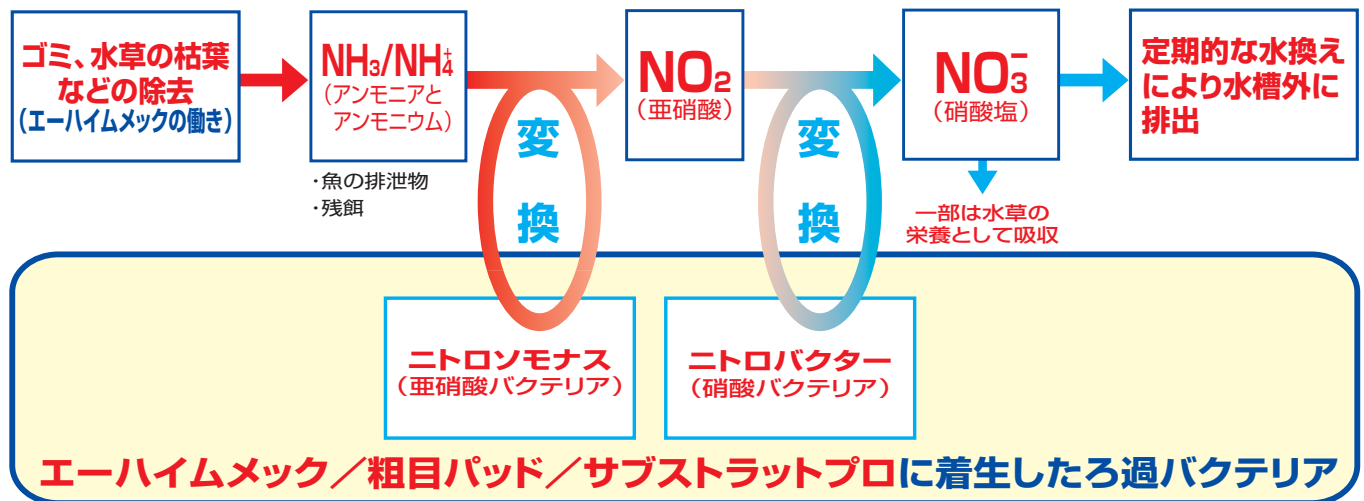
ゴミ、水草の枯葉などの除去
（エーハイムメックの働き）

$NH_3/NH_4^+$
（アンモニアとアンモニウム）

・魚の排泄物
・残餌

変換

$NO_2$
（亜硝酸）

変換

$NO_3^-$
（硝酸塩）

一部は水草の栄養として吸収

定期的な水換えにより水槽外に排出

ニトロソモナス
（亜硝酸バクテリア）

ニトロバクター
（硝酸バクテリア）

エーハイムメック／粗目パッド／サブストラットプロに着生したろ過バクテリア